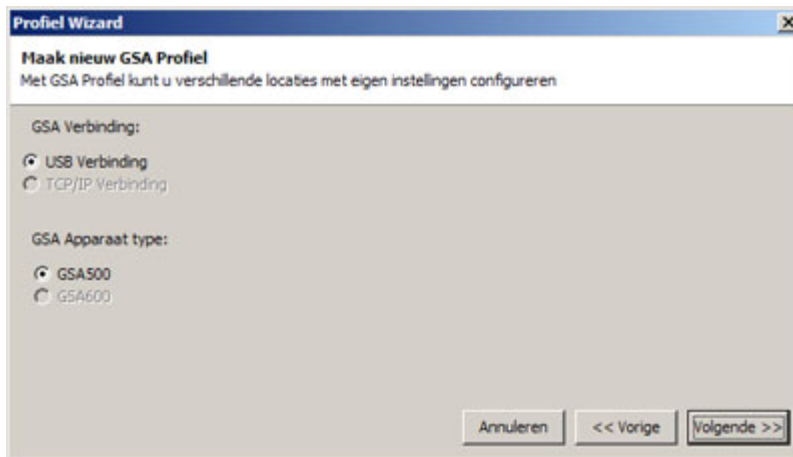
Profiel Wizard

Maak nieuw GSA Profiel
Met GSA Profiel kunt u verschillende locaties met eigen instellingen configureren

GSA Verbinding:

USB Verbinding
TCP/IP Verbinding

GSA Apparaat type:

GSA500
GSA600

Annuleren
<< Vorige
Volgende >>